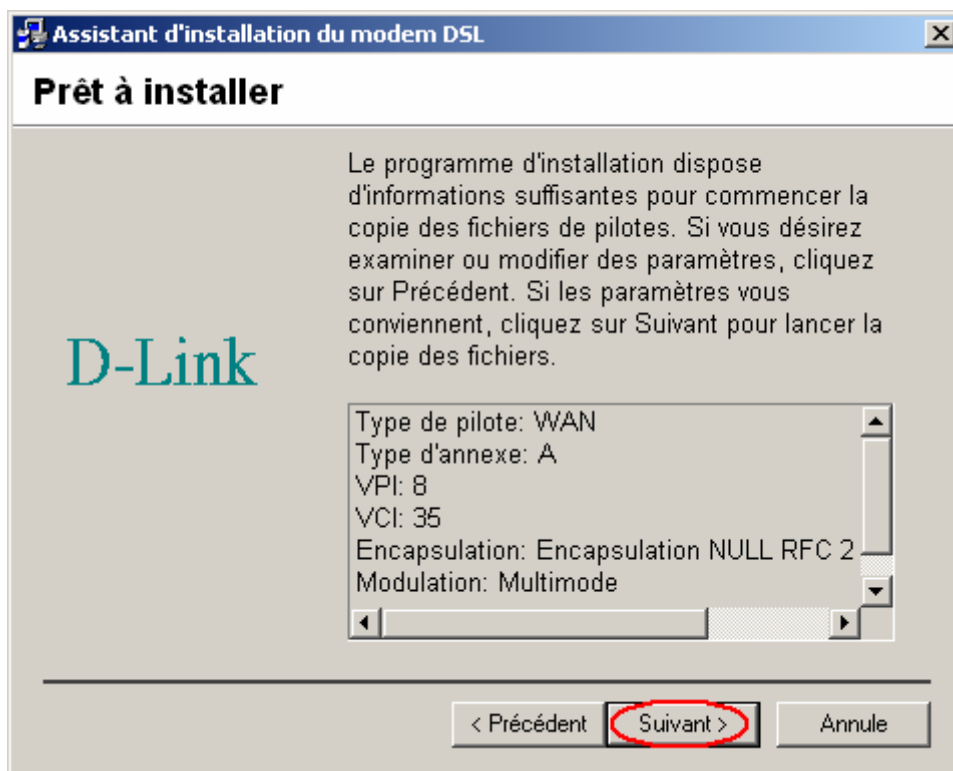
Assistant d'installation du modem DSL

Prêt à installer

D-Link

Le programme d'installation dispose d'informations suffisantes pour commencer la copie des fichiers de pilotes. Si vous désirez examiner ou modifier des paramètres, cliquez sur Précédent. Si les paramètres vous conviennent, cliquez sur Suivant pour lancer la copie des fichiers.

Type de pilote: WAN
Type d'annexe: A
VPI: 8
VCI: 35
Encapsulation: Encapsulation NULL RFC 2
Modulation: Multimode

< Précédent | Suivant > | Annule